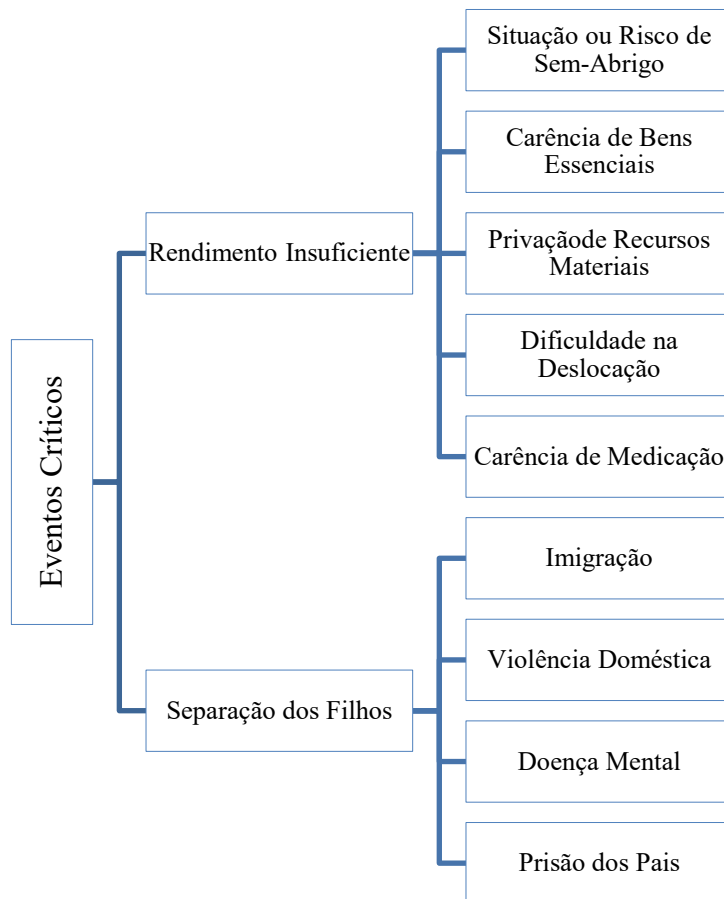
Eventos Críticos

Rendimento Insuficiente

Situação ou Risco de Sem-Abrigo

Carência de Bens Essenciais

Privaçãode Recursos Materiais

Dificuldade na Deslocação

Carência de Medicação

Separação dos Filhos

Imigração

Violência Doméstica

Doença Mental

Prisão dos Pais